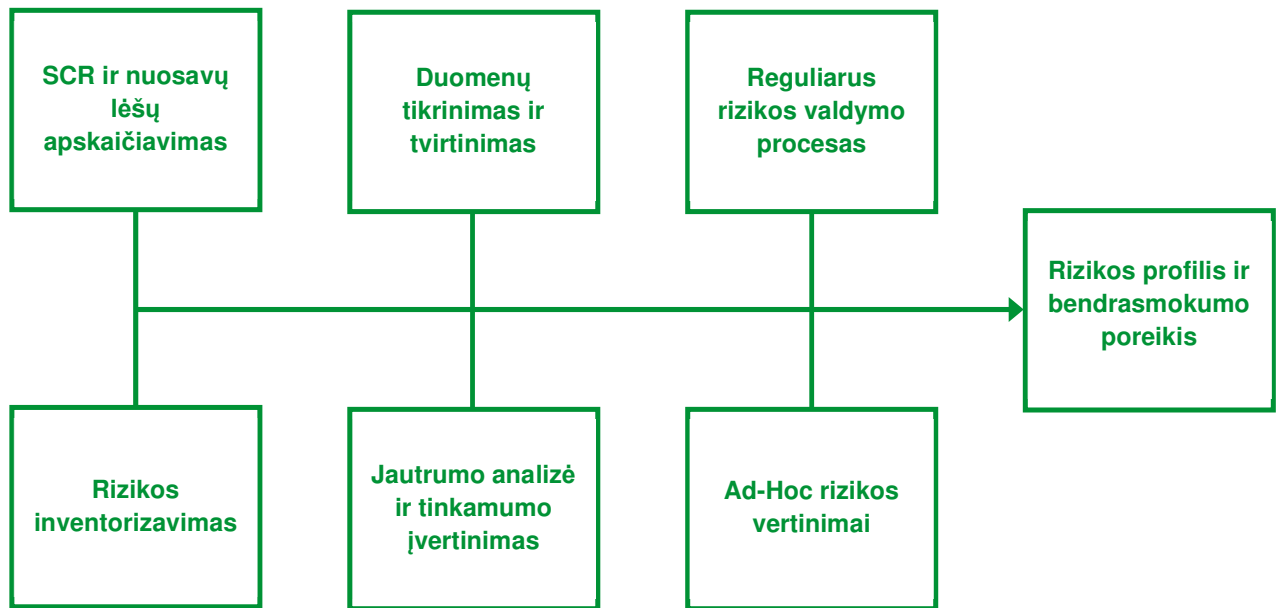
SCR ir nuosavų lėšų apskaičiavimas

Duomenų tikrinimas ir tvirtinimas

Reguliarus rizikos valdymo procesas

Rizikos profilis ir bendrasmokumo poreikis

Rizikos inventorizavimas

Jautrumo analizė ir tinkamumo įvertinimas

Ad-Hoc rizikos vertinimai